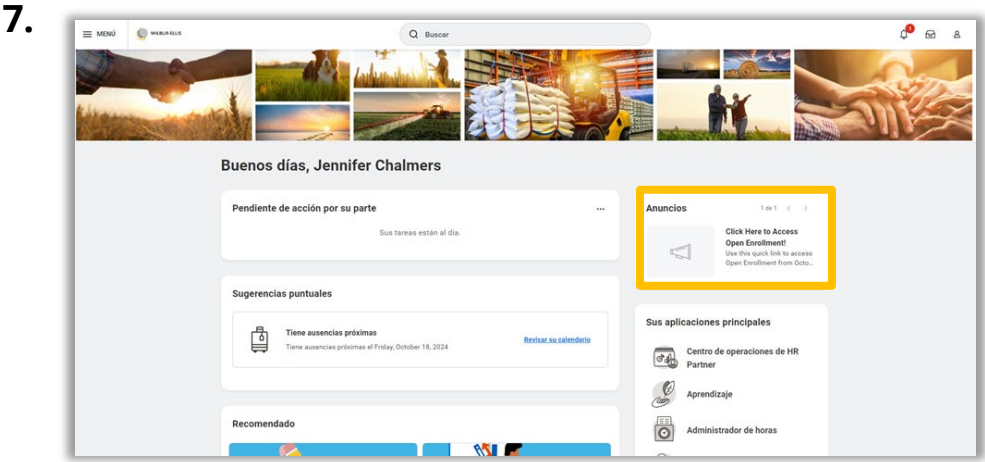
7.

MENÚ WILBUR-ELLIS

Buscar

Buenos días, Jennifer Chalmers

Pendiente de acción por su parte

Sus tareas están al día.

Anuncios 1 de 1

Click Here to Access Open Enrollment!
Use this quick link to access Open Enrollment from Octo...

Sugerencias puntuales

Tiene ausencias próximas
Tiene ausencias próximas el Friday, October 18, 2024

Revisar su calendario

Sus aplicaciones principales

Centro de operaciones de HR Partner

Aprendizaje

Administrador de horas

Recomendado